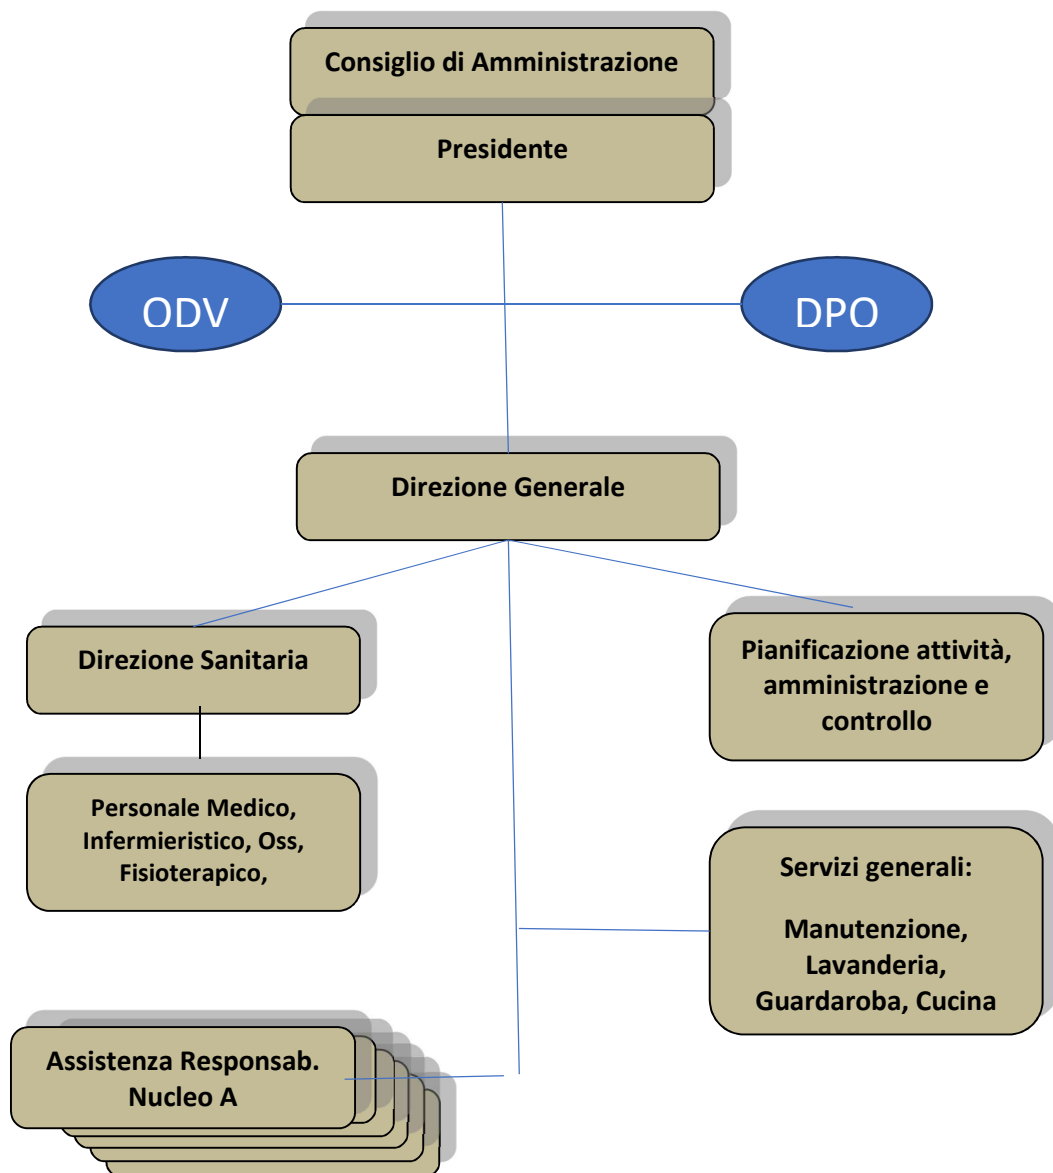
Consiglio di Amministrazione

Presidente

ODV

DPO

Direzione Generale

Direzione Sanitaria

Pianificazione attività, amministrazione e controllo

Personale Medico, Infermieristico, Oss, Fisioterapico,

Servizi generali:

Manutenzione, Lavanderia, Guardaroba, Cucina

Assistenza Responsab. Nucleo A